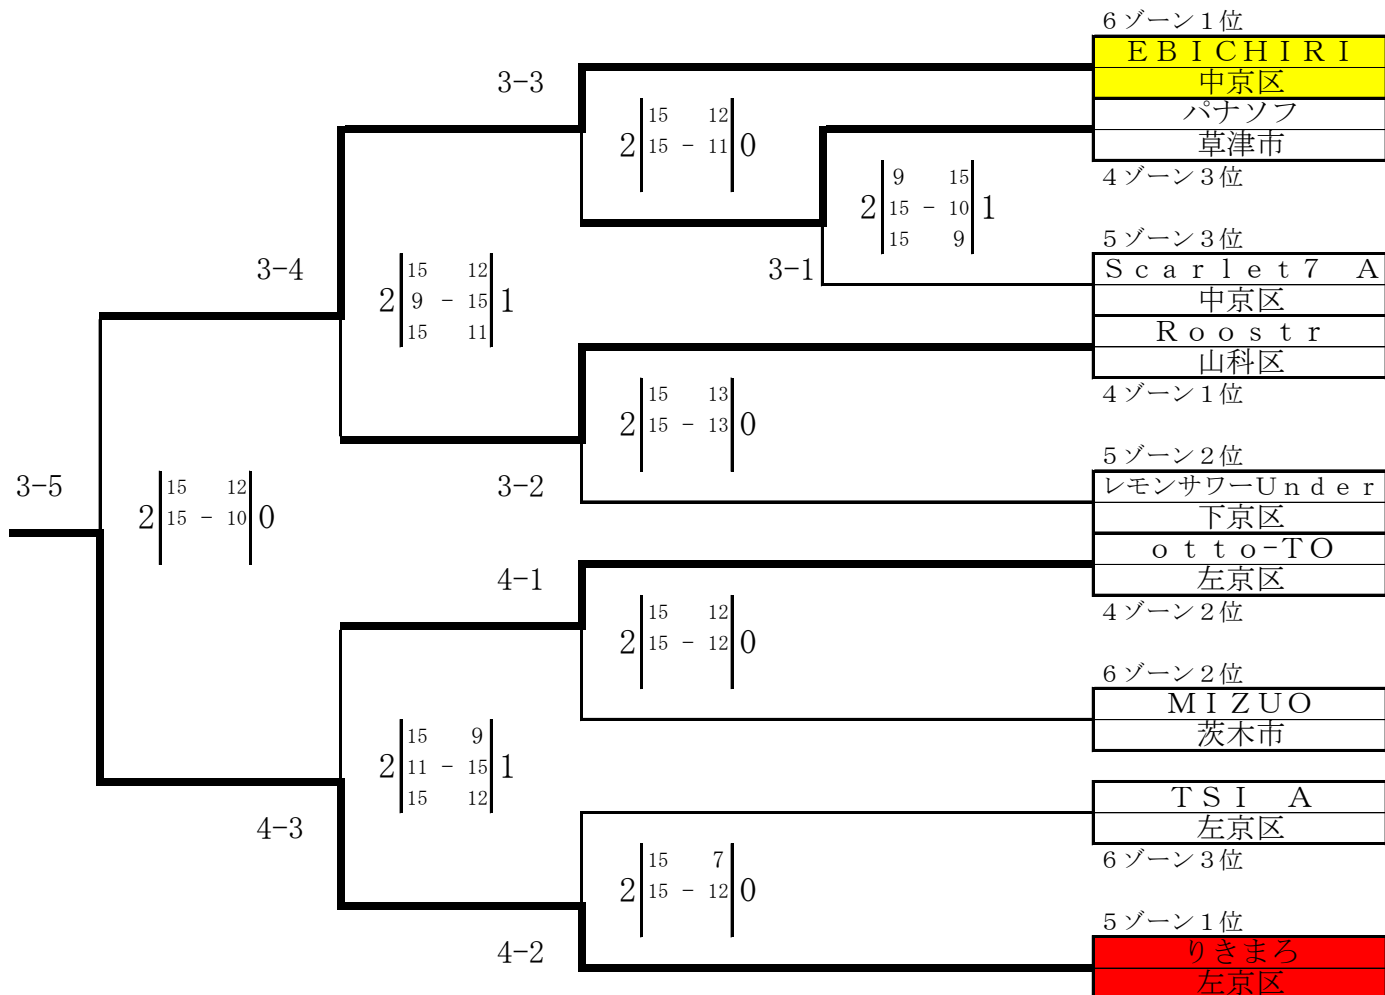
6ゾーン1位
EBICHIRI
中京区
パナソフ
草津市
4ゾーン3位
5ゾーン3位
Scarlet7 A
中京区
Roostr
山科区
4ゾーン1位
5ゾーン2位
レモンサワーUnder
下京区
otto-TO
左京区
4ゾーン2位
6ゾーン2位
MIZUO
茨木市
TSI A
左京区
6ゾーン3位
5ゾーン1位
りきまろ
左京区

3-3
2 | 15 12 | 15 - 11 | 0

3-1
2 | 9 15 | 15 - 10 | 15 9 | 1

3-4
2 | 15 12 | 9 - 15 | 15 11 | 1

3-2
2 | 15 13 | 15 - 13 | 0

3-5
2 | 15 12 | 15 - 10 | 0

4-1
2 | 15 12 | 15 - 12 | 0

4-3
2 | 15 9 | 11 - 15 | 15 12 | 1

4-2
2 | 15 7 | 15 - 12 | 0